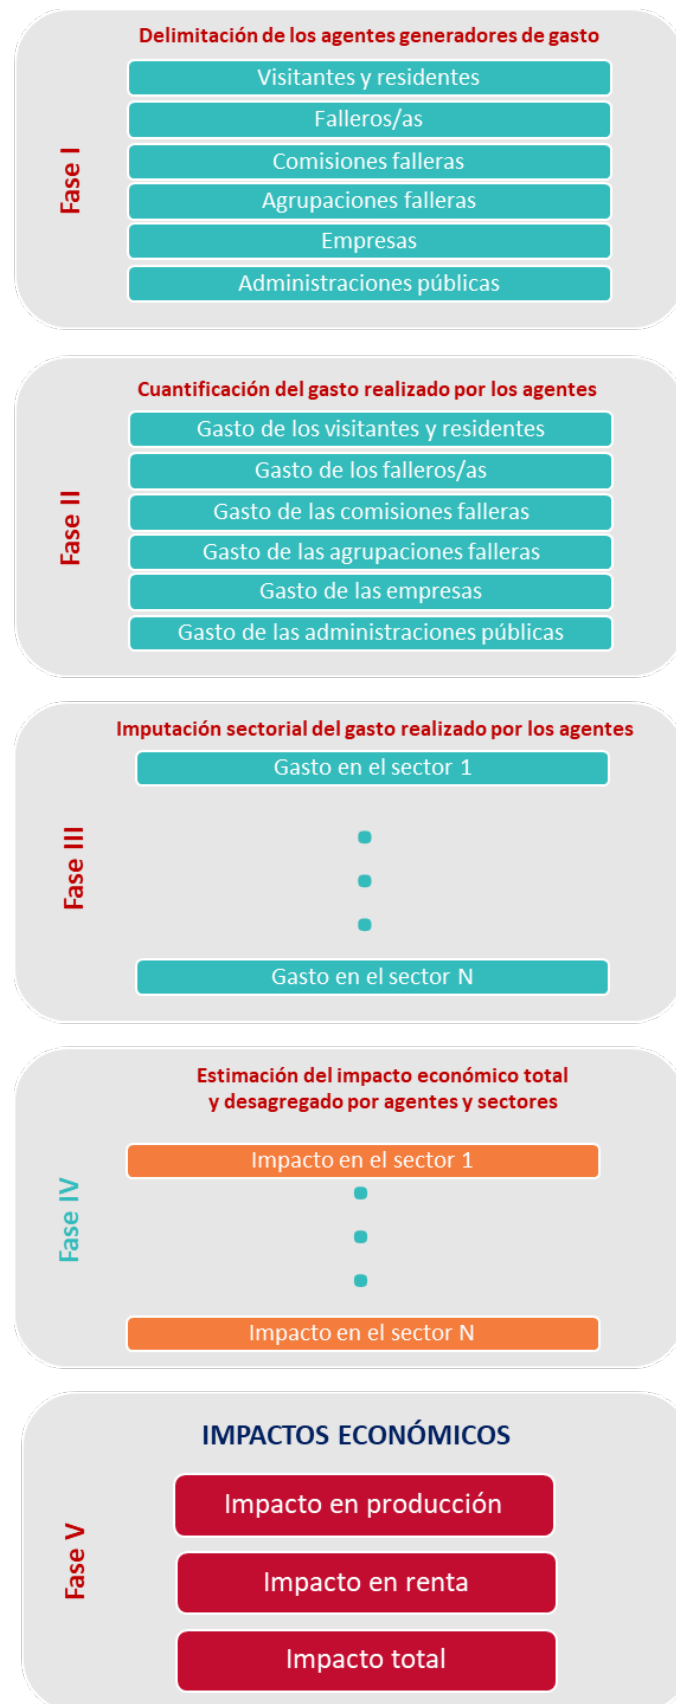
Fase I

Delimitación de los agentes generadores de gasto

Visitantes y residentes

Falleros/as

Comisiones falleras

Agrupaciones falleras

Empresas

Administraciones públicas

Fase II

Cuantificación del gasto realizado por los agentes

Gasto de los visitantes y residentes

Gasto de los falleros/as

Gasto de las comisiones falleras

Gasto de las agrupaciones falleras

Gasto de las empresas

Gasto de las administraciones públicas

Fase III

Imputación sectorial del gasto realizado por los agentes

Gasto en el sector 1

Gasto en el sector N

Fase IV

Estimación del impacto económico total y desagregado por agentes y sectores

Impacto en el sector 1

Impacto en el sector N

Fase V

IMPACTOS ECONÓMICOS

Impacto en producción

Impacto en renta

Impacto total